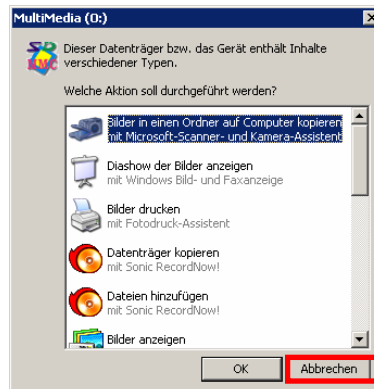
MultiMedia (O:)

Dieser Datenträger bzw. das Gerät enthält Inhalte verschiedener Typen.

Welche Aktion soll durchgeführt werden?

Bilder in einen Ordner auf Computer kopieren
mit Microsoft-Scanner- und Kamera-Assistent

Diashow der Bilder anzeigen
mit Windows Bild- und Faxanzeige

Bilder drucken
mit Fotodruck-Assistent

Datenträger kopieren
mit Sonic RecordNow!

Dateien hinzufügen
mit Sonic RecordNow!

Bilder anzeigen

OK

Abbrechen